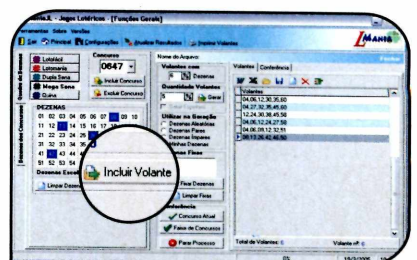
ManiaJL - Jogos Lotéricos - [Funções Gerais]

Ferramentas Sobre Versões

Sair Próximo Configurações Analisar Resultados Imprimir Volantes

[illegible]

Lotofácil
Lotomania
Dupla Sena
Mega Sena
Quina

Concurso
0847

Incluir Concurso
Excluir Concurso

Nome do Arquivo:

Volantes com
6 Dezenas

Quantidade Volantes
5 Gerar

Utilizar na Geração
Dezenas Aleatórias
Dezenas Pares
Dezenas Ímpares
Minhas Dezenas

Dezenas Fixas

Fixar Dezenas
Limpar Fixas

Conferência
Concurso Atual
Faixa de Concursos

Para Processo

Volantes Conferência

Volantes
04,06,12,30,35,60
04,27,32,35,46,60
12,24,30,38,49,58
04,06,12,24,27,58
04,08,09,12,32,51
09,13,20,42,46,56

Total de Volantes:
Volante nº

Dezenas dos Concursos
Acesso de Apostas

DEZENAS
01 02 03 04 05 06 07 08 09 10
11 12 13 14 15 16 17 18 19 20
21 22 23 24 25
31 32 33 34 35
41 42 43 44
51 52 53 54

Dezenas Esco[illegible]

Limpar Dezen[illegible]

Incluir Volante

15/3/2006